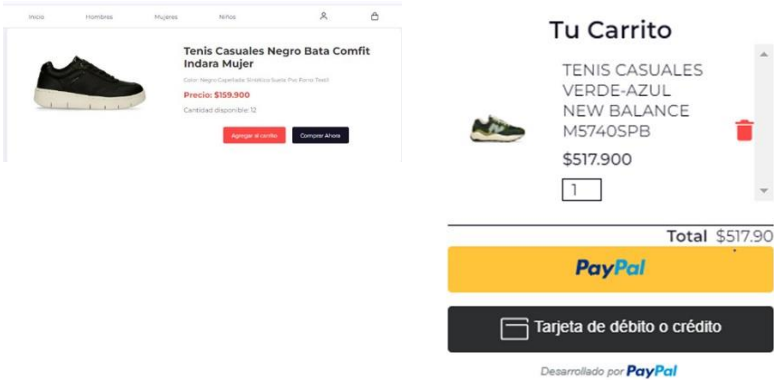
Inicio Hombres Mujeres Niños

Tenis Casuales Negro Bata Comfit Indara Mujer

Color: Negro Capellada: Sintético Suela: Pvc Forro: Textil

Precio: $159.900

Cantidad disponible: 12

Agregar al carrito Comprar Ahora

Tu Carrito

TENIS CASUALES VERDE-AZUL NEW BALANCE M5740SPB

$517.900

1

Total $517.90

PayPal

Tarjeta de débito o crédito

Desarrollado por PayPal